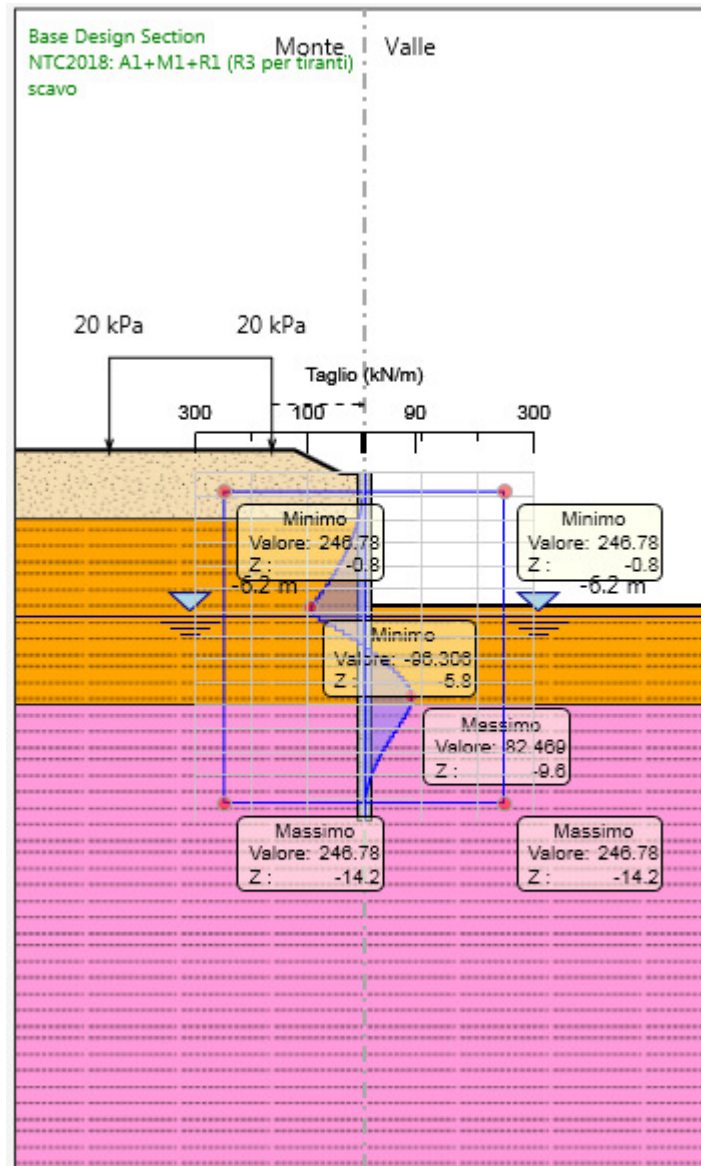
Base Design Section
NTC2018: A1+M1+R1 (R3 per tiranti)
scavo

Monte Valle

20 kPa 20 kPa

Taglio (kN/m)

300 100 90 300

Minimo
Valore: 246.78
Z: -0.8

-6.2 m

Minimo
Valore: 246.78
Z: -0.8

-6.2 m

Minimo
Valore: -98.308
Z: -5.8

Massimo
Valore: 82.469
Z: -9.6

Massimo
Valore: 246.78
Z: -14.2

Massimo
Valore: 246.78
Z: -14.2